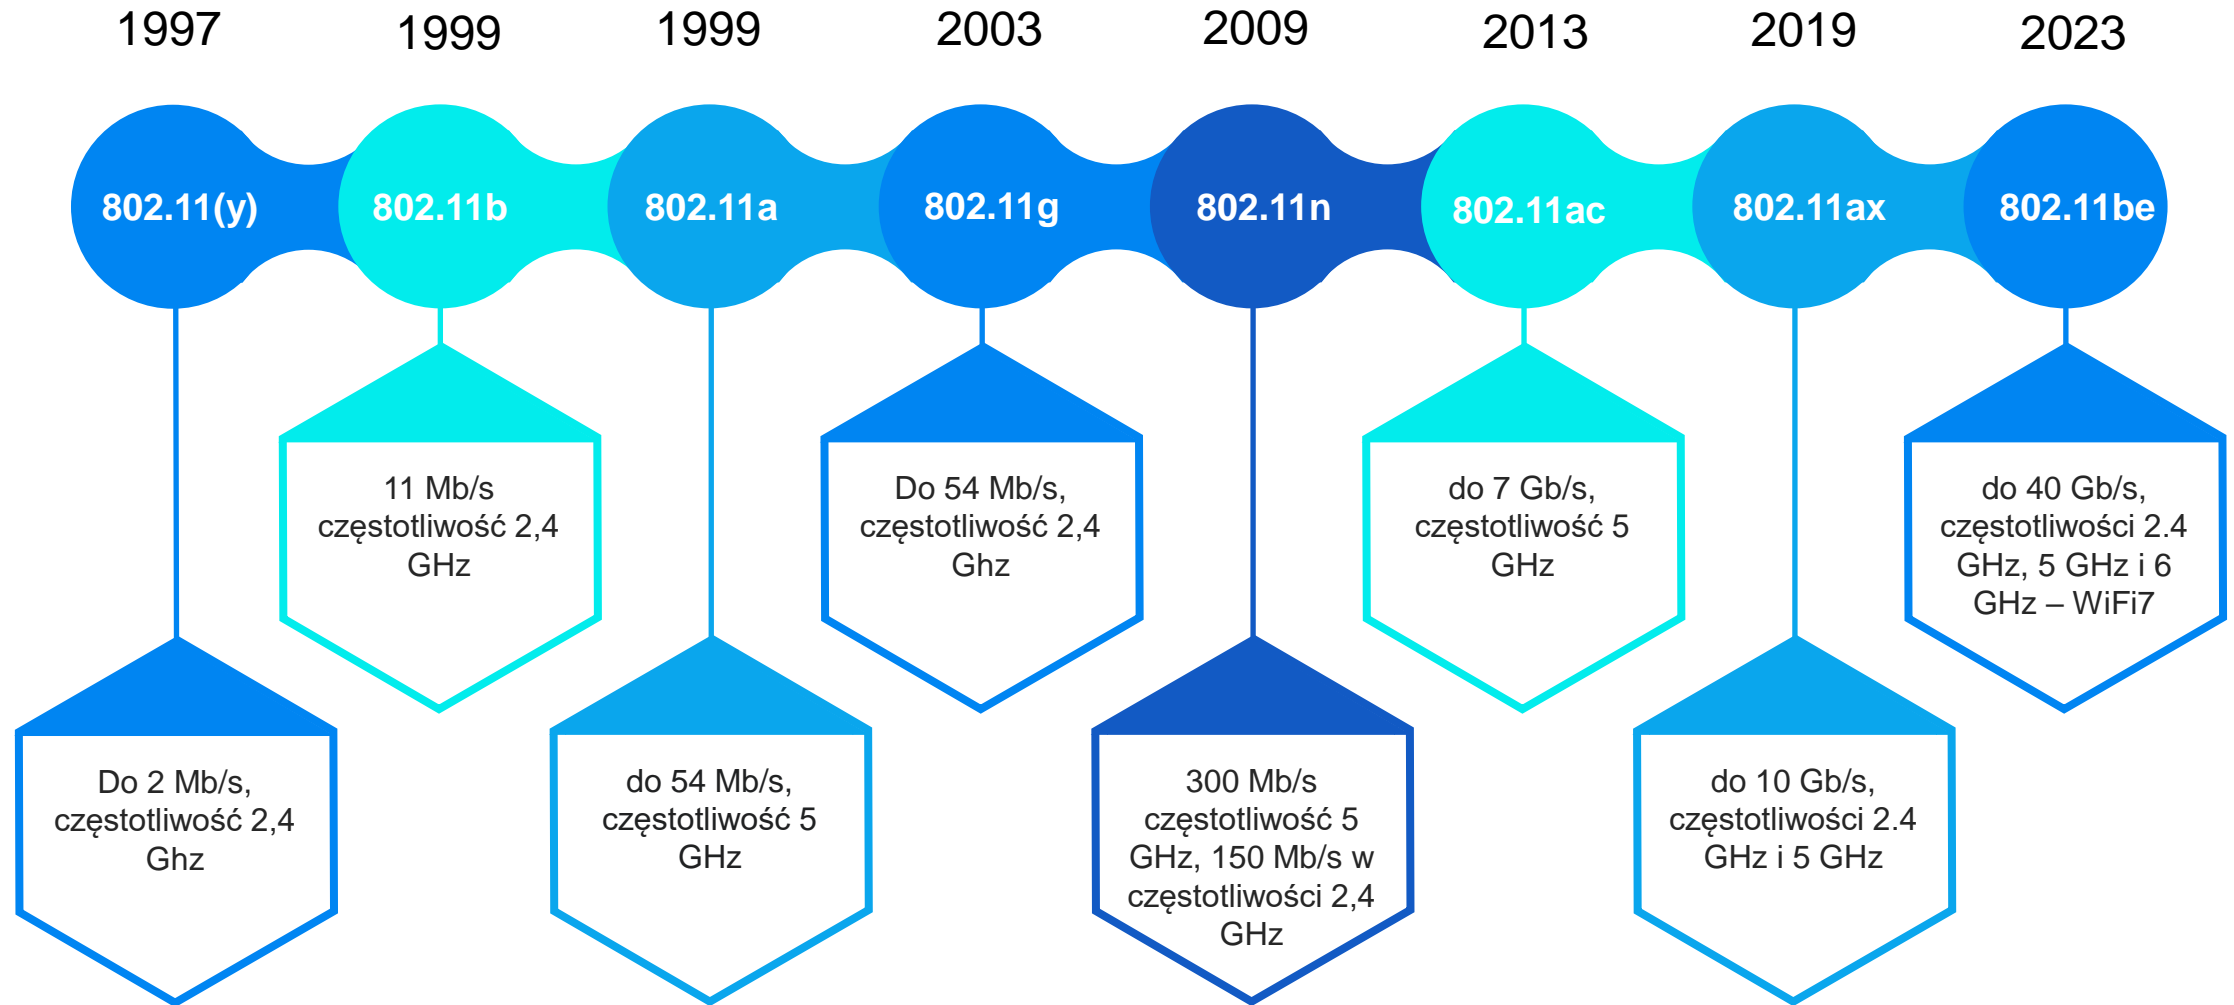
1997
802.11(y)
Do 2 Mb/s, częstotliwość 2,4 Ghz

1999
802.11b
11 Mb/s częstotliwość 2,4 GHz

1999
802.11a
do 54 Mb/s, częstotliwość 5 GHz

2003
802.11g
Do 54 Mb/s, częstotliwość 2,4 Ghz

2009
802.11n
300 Mb/s częstotliwość 5 GHz, 150 Mb/s w częstotliwości 2,4 GHz

2013
802.11ac
do 7 Gb/s, częstotliwość 5 GHz

2019
802.11ax
do 10 Gb/s, częstotliwości 2.4 GHz i 5 GHz

2023
802.11be
do 40 Gb/s, częstotliwości 2.4 GHz, 5 GHz i 6 GHz – WiFi7